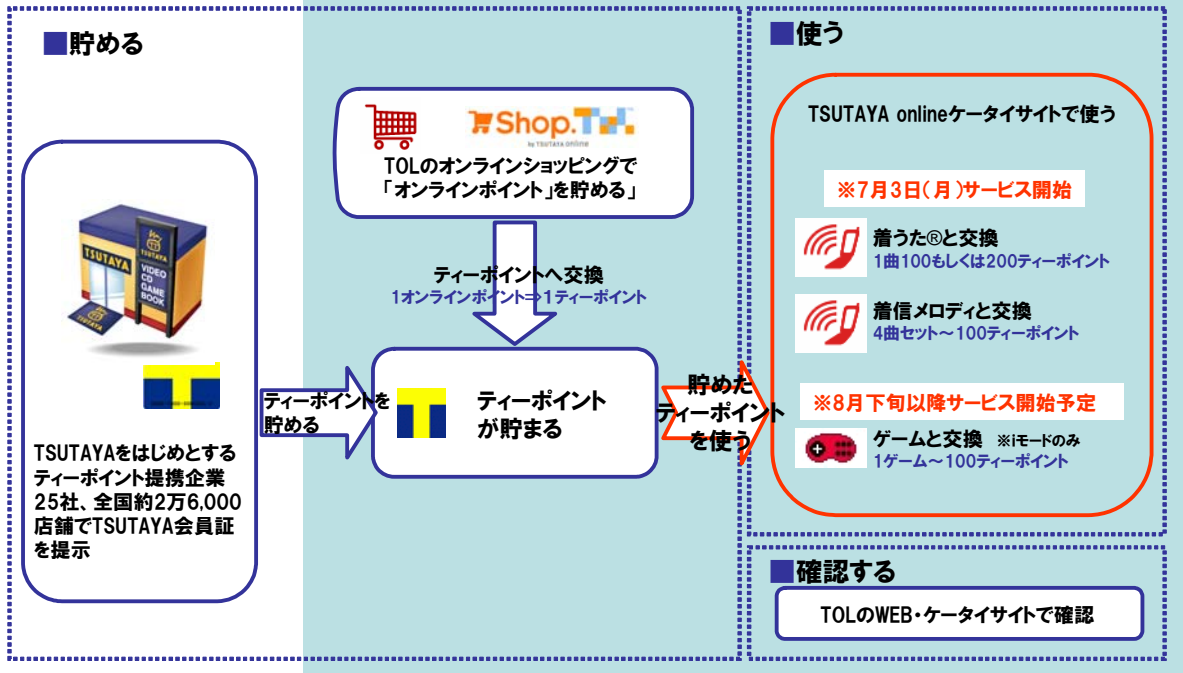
■貯める

TSUTAYA
VIDEO
CD
GAME
BOOK

TSUTAYAをはじめとするティーポイント提携企業25社、全国約2万6,000店舗でTSUTAYA会員証を提示

Shop.TOL
by TSUTAYA online

TOLのオンラインショッピングで「オンラインポイント」を貯める

ティーポイントへ交換
1オンラインポイント⇒1ティーポイント

ティーポイントを貯める

ティーポイントが貯まる

貯めたティーポイントを使う

■使う

TSUTAYA onlineケータイサイトで使う

※7月3日(月)サービス開始

着うた®と交換
1曲100もしくは200ティーポイント

着信メロディと交換
4曲セット～100ティーポイント

※8月下旬以降サービス開始予定

ゲームと交換 ※iモードのみ
1ゲーム～100ティーポイント

■確認する

TOLのWEB・ケータイサイトで確認